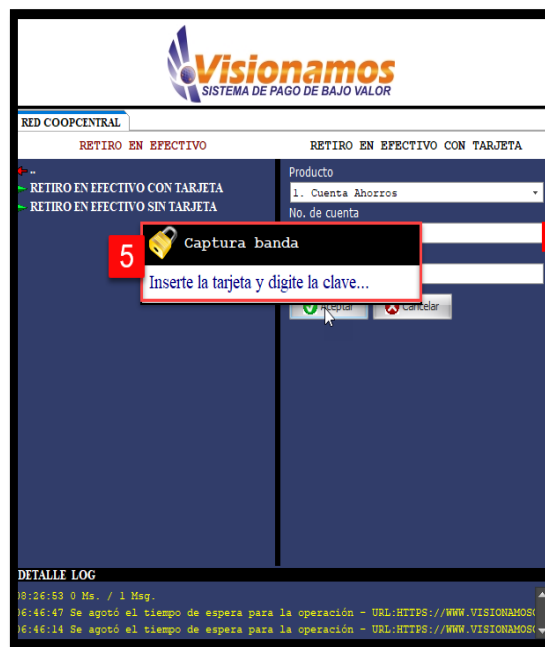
Visionamos
SISTEMA DE PAGO DE BAJO VALOR

RED COOPCENTRAL

RETIRO EN EFECTIVO

RETIRO EN EFECTIVO CON TARJETA

..
RETIRO EN EFECTIVO CON TARJETA
RETIRO EN EFECTIVO SIN TARJETA

Producto
1. Cuenta Ahorros
No. de cuenta

5

Captura banda
Inserte la tarjeta y digite la clave...

Aceptar
Cancelar

DETALLE LOG
08:26:53 0 Ms. / 1 Msg.
06:46:47 Se agotó el tiempo de espera para la operación - URL:HTTPS://WWW.VISIONAMOS
06:46:14 Se agotó el tiempo de espera para la operación - URL:HTTPS://WWW.VISIONAMOS